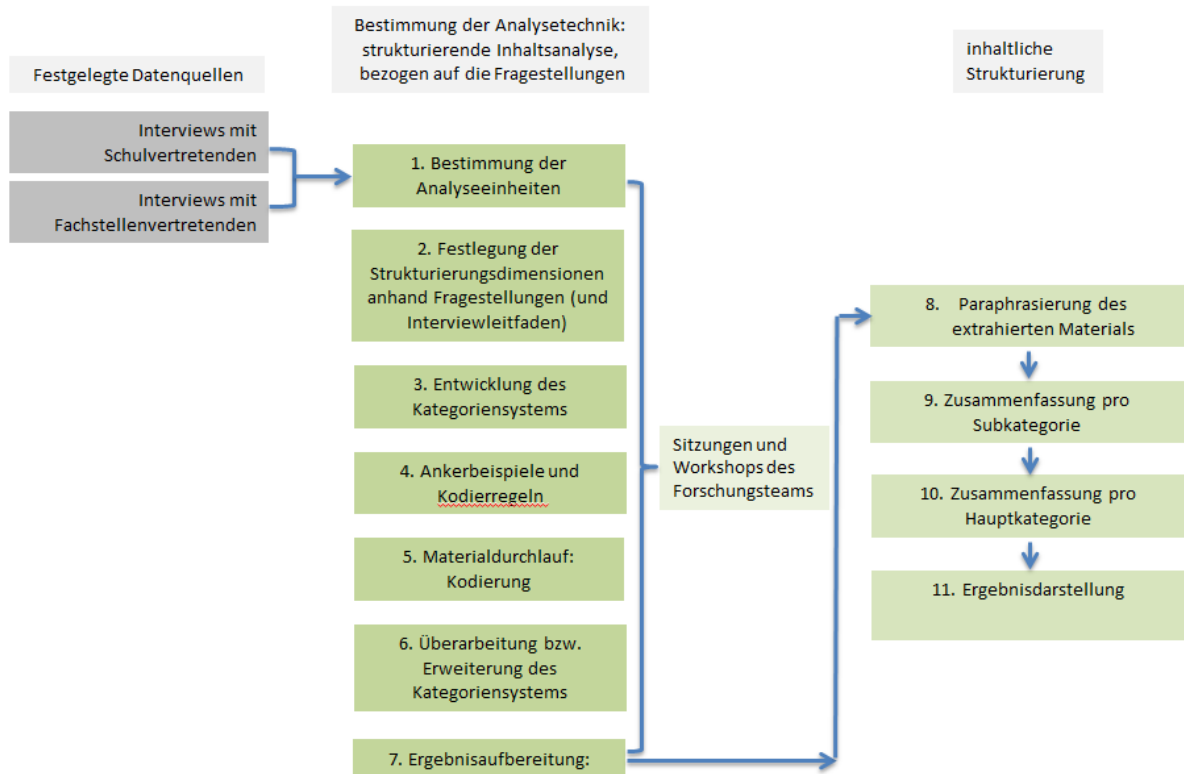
Festgelegte Datenquellen

Bestimmung der Analysetechnik: strukturierende Inhaltsanalyse, bezogen auf die Fragestellungen

inhaltliche Strukturierung

Interviews mit Schulvertretenden

Interviews mit Fachstellenvertretenden

1. Bestimmung der Analyseeinheiten

2. Festlegung der Strukturierungsdimensionen anhand Fragestellungen (und Interviewleitfaden)

3. Entwicklung des Kategoriensystems

4. Ankerbeispiele und Kodierregeln

5. Materialdurchlauf: Kodierung

6. Überarbeitung bzw. Erweiterung des Kategoriensystems

7. Ergebnisaufbereitung:

Sitzungen und Workshops des Forschungsteams

8. Paraphrasierung des extrahierten Materials

9. Zusammenfassung pro Subkategorie

10. Zusammenfassung pro Hauptkategorie

11. Ergebnisdarstellung